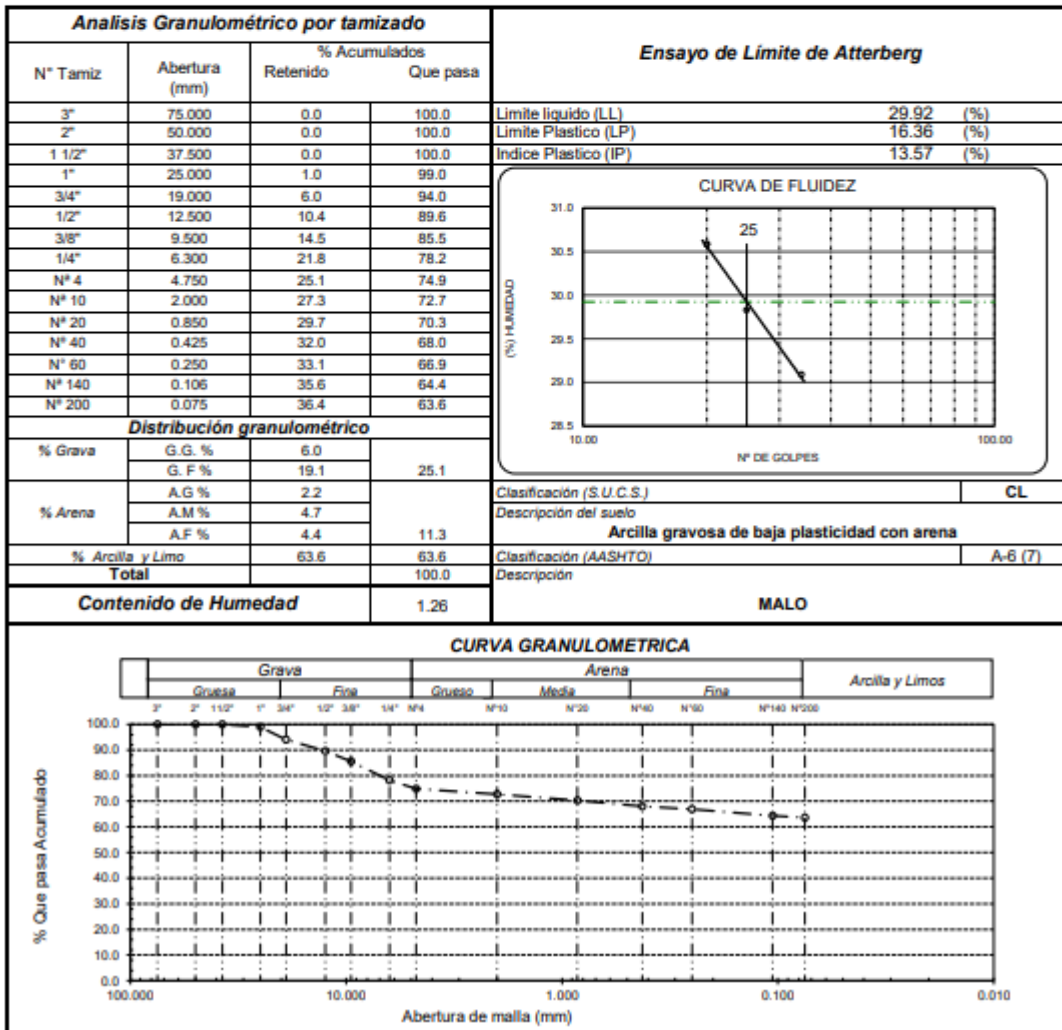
**Analisis Granulométrico por tamizado**

| N° Tamiz | Abertura (mm) | % Acumulados Retenido | % Acumulados Que pasa |
|---|---|---|---|
| 3" | 75.000 | 0.0 | 100.0 |
| 2" | 50.000 | 0.0 | 100.0 |
| 1 1/2" | 37.500 | 0.0 | 100.0 |
| 1" | 25.000 | 1.0 | 99.0 |
| 3/4" | 19.000 | 6.0 | 94.0 |
| 1/2" | 12.500 | 10.4 | 89.6 |
| 3/8" | 9.500 | 14.5 | 85.5 |
| 1/4" | 6.300 | 21.8 | 78.2 |
| N° 4 | 4.750 | 25.1 | 74.9 |
| N° 10 | 2.000 | 27.3 | 72.7 |
| N° 20 | 0.850 | 29.7 | 70.3 |
| N° 40 | 0.425 | 32.0 | 68.0 |
| N° 60 | 0.250 | 33.1 | 66.9 |
| N° 140 | 0.106 | 35.6 | 64.4 |
| N° 200 | 0.075 | 36.4 | 63.6 |

**Distribución granulométrico**

| | | | |
|---|---|---|---|
| % Grava | G.G. % | 6.0 | |
| | G. F % | 19.1 | 25.1 |
| % Arena | A.G % | 2.2 | |
| | A.M % | 4.7 | |
| | A.F % | 4.4 | 11.3 |
| % Arcilla y Limo | | 63.6 | 63.6 |
| Total | | | 100.0 |

**Contenido de Humedad** 1.26

**Ensayo de Límite de Atterberg**

| | | |
|---|---|---|
| Limite liquido (LL) | 29.92 | (%) |
| Limite Plastico (LP) | 16.36 | (%) |
| Indice Plastico (IP) | 13.57 | (%) |

CURVA DE FLUIDEZ
31.0
30.5
30.0
29.5
29.0
28.5
25
(%) HUMEDAD
10.00
100.00
N° DE GOLPES

Clasificación (S.U.C.S.) CL
Descripción del suelo
Arcilla gravosa de baja plasticidad con arena
Clasificación (AASHTO) A-6 (7)
Descripción
MALO

**CURVA GRANULOMETRICA**

Grava: Gruesa, Fina | Arena: Grueso, Media, Fina | Arcilla y Limos

3" 2" 11/2" 1" 3/4" 1/2" 3/8" 1/4" N°4 N°10 N°20 N°40 N°60 N°140 N°200

100.0
90.0
80.0
70.0
60.0
50.0
40.0
30.0
20.0
10.0
0.0

% Que pasa Acumulado

100.000 10.000 1.000 0.100 0.010

Abertura de malla (mm)